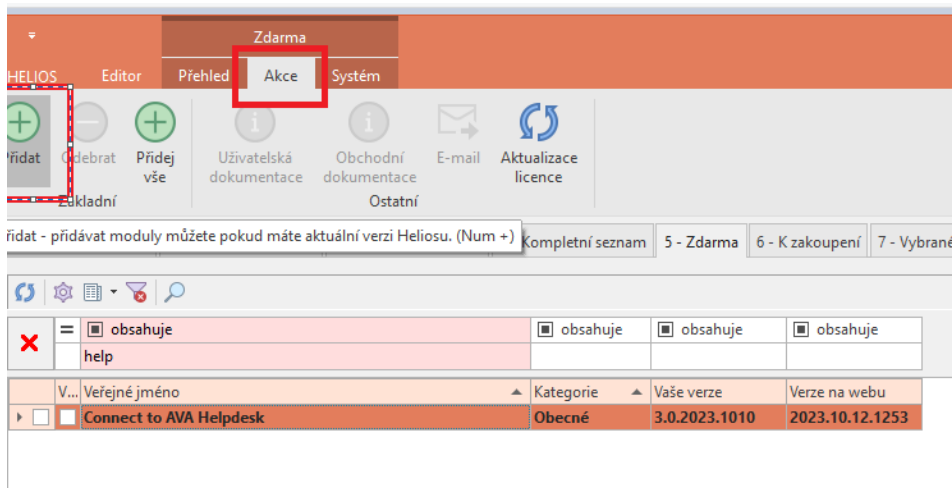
Zdarma

HELIOS Editor Přehled Akce Systém

řidat Odebrat Přidej vše Uživatelská dokumentace Obchodní dokumentace E-mail Aktualizace licence

Základní Ostatní

řidat - přidávat moduly můžete pokud máte aktuální verzi Heliosu. (Num +)

Kompletní seznam 5 - Zdarma 6 - K zakoupení 7 - Vybrané

| | = | obsahuje | obsahuje | obsahuje | obsahuje |
|---|---|---|---|---|---|
| × | | help | | | |

| | V... | Veřejné jméno | Kategorie | Vaše verze | Verze na webu |
|---|---|---|---|---|---|
| | | Connect to AVA Helpdesk | Obecné | 3.0.2023.1010 | 2023.10.12.1253 |